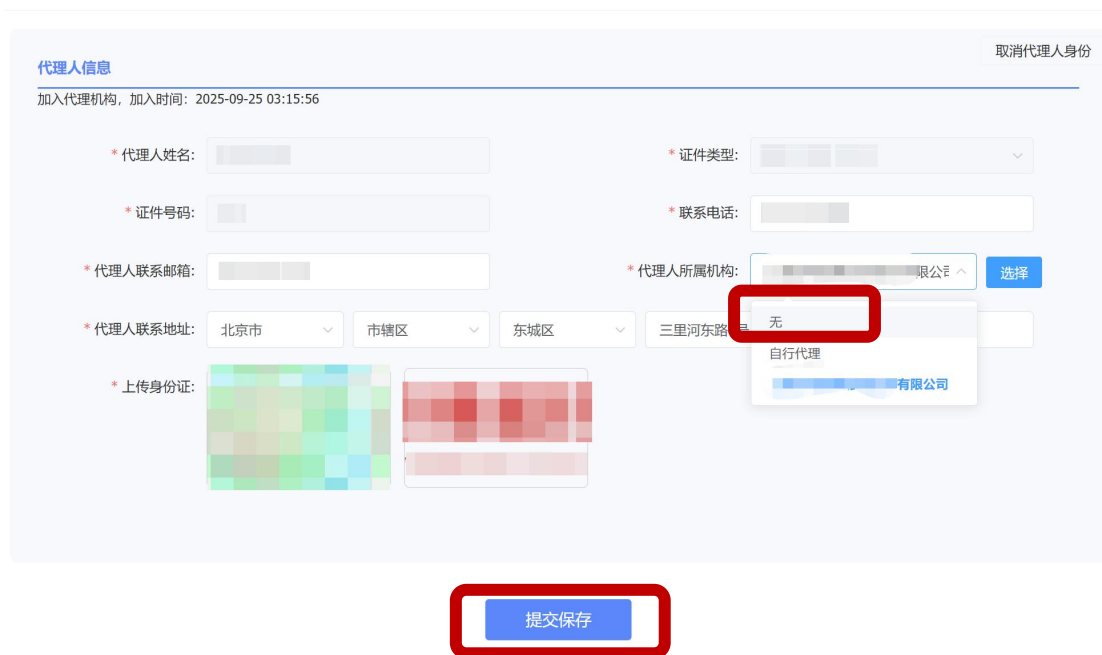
取消代理人身份

代理人信息

加入代理机构，加入时间：2025-09-25 03:15:56

* 代理人姓名： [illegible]

* 证件类型： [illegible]

* 证件号码： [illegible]

* 联系电话： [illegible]

* 代理人联系邮箱： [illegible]

* 代理人所属机构： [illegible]限公司

选择

无

自行代理

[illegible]有限公司

* 代理人联系地址： 北京市 市辖区 东城区 三里河东路

* 上传身份证：

提交保存